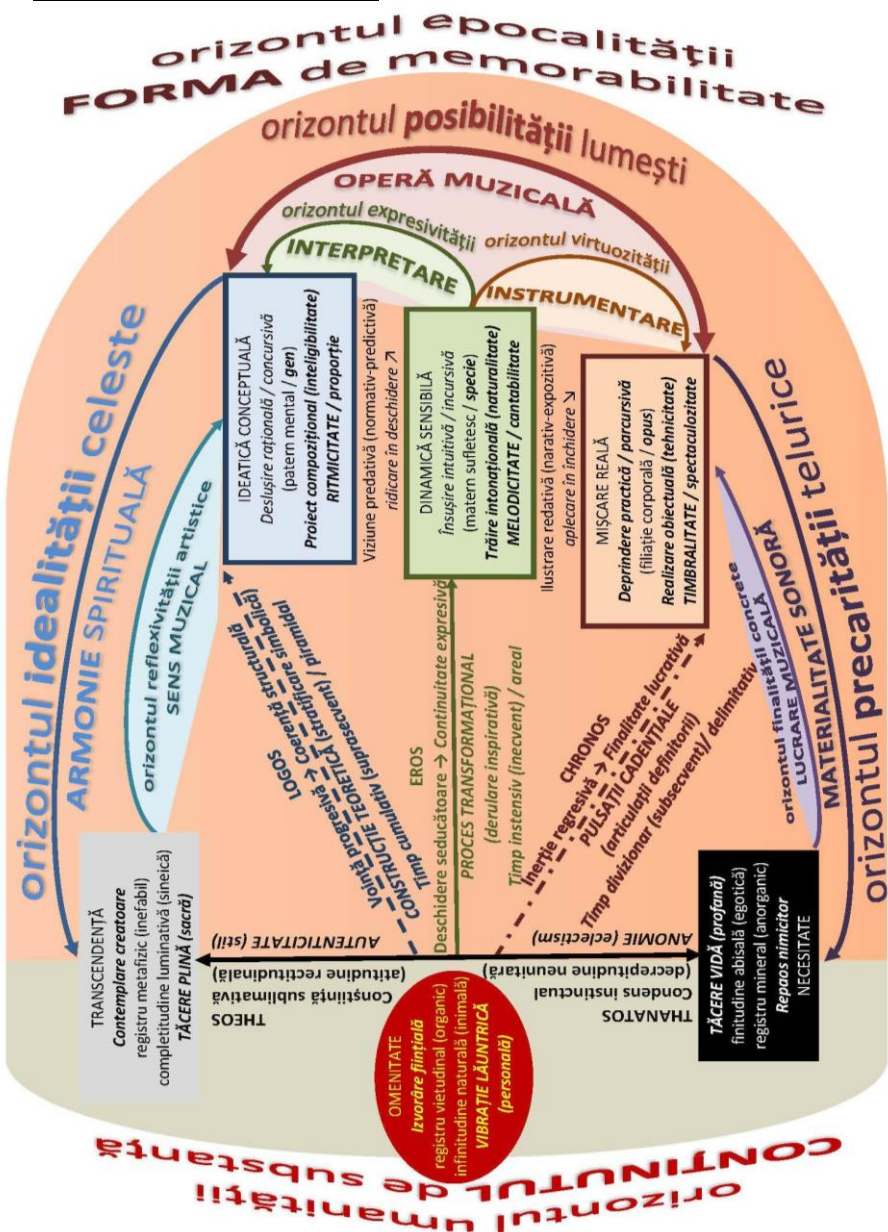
orizontul epocalității
FORMA de memorabilitate

orizontul posibilității lumești

OPERĂ MUZICALĂ

orizontul expresivității
INTERPRETARE
orizontul virtuozității
INSTRUMENTARE

IDEATICĂ CONCEPTUALĂ
Deslușire rațională / concursivă
(patern mental / gen)
Proiect compozițional (inteligibilitate)
RITMICITATE / proporție

DINAMICĂ SENSIBILĂ
Însușire intuitivă / incursivă
(matern sufletesc / specie)
Trăire intonațională (naturalitate)
MELODICITATE / cantabilitate

MIȘCARE REALĂ
Deprindere practică / parcursivă
(filiație corporală / opus)
Realizare obiectuală (tehnicitate)
TIMBRALITATE / spectaculozitate

Viziune predativă (normativ-predictivă)
ridicare în deschidere ↗

Ilustrare redativă (narativ-expozitivă)
aplecare în închidere ↘

orizontul idealității celeste
ARMONIE SPIRITUALĂ

orizontul reflexivității artistice
SENS MUZICAL

orizontul precarității telurice
MATERIALITATE SONORĂ

orizontul finalității concrete
LUCRARE MUZICALĂ

LOGOS
Voință progresivă → Coerență structurală
CONSTRUCȚIE TEORETICĂ (stratificare simbolică)
Timp cumulativ (suprasecvent) / piramidal

EROS
Deschidere seducătoare → Continuitate expresivă
PROCES TRANSFORMAȚIONAL
(derulare inspirativă)
Timp instensiv (inecvent) / areal

CHRONOS
Inerție regresivă → Finalitate lucrativă
PULSAȚII CADENȚIALE
(articulații definitorii)
Timp divizionar (subsecvent) / delimitativ

TRANSCENDENȚĂ
Contemplare creatoare
registru metafizic (inefabil)
completitudine luminativă (sineică)
TĂCERE PLINĂ (sacră)

TĂCERE VIDĂ (profană)
finitudine abisală (egotică)
registru mineral (anorganic)
Repaos nimicitor
NECESITATE

AUTENTICITATE (stil)
ANOMIE (eclectism)

THEOS
Conștiință sublimativă
(atitudine rectitudinală)

THANATOS
Condens instinctual
(decreptitudine neunitară)

OMENITATE
Izvorâre ființială
registru vietudinal (organic)
infinitudine naturală (inimală)
VIBRAȚIE LĂUNTRICĂ
(personală)

CONȚINUTUL de substanță
orizontul umanității